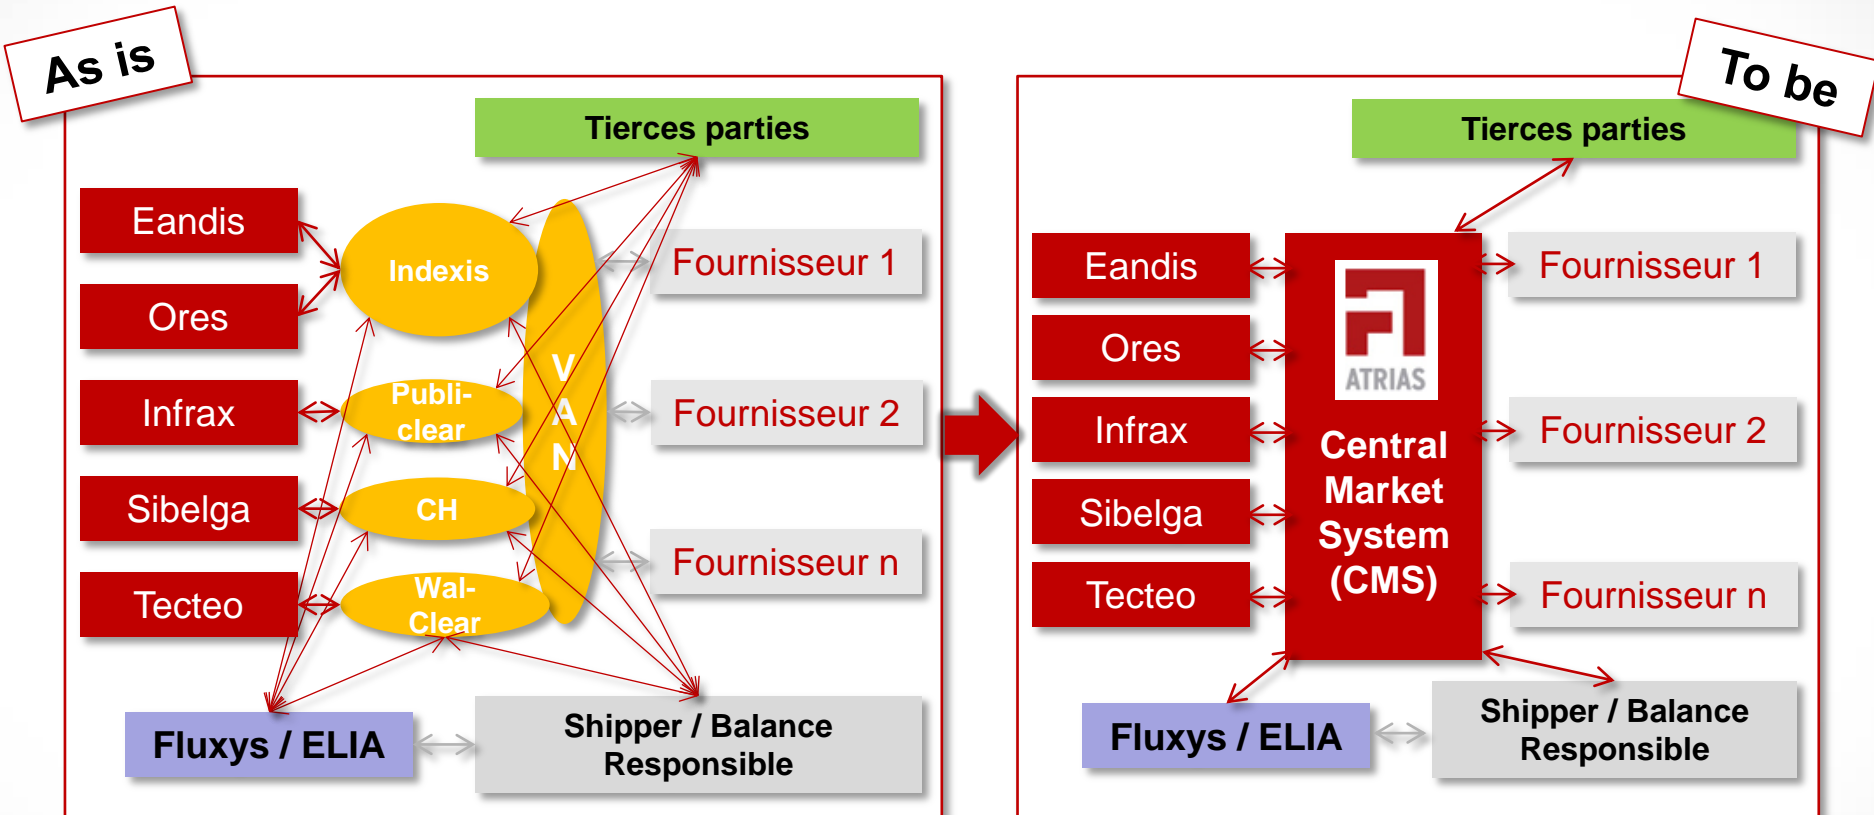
As is

Tierces parties

Eandis

Ores

Infrax

Sibelga

Tecteo

Indexis

Publi-clear

CH

Wal-Clear

VAN

Fournisseur 1

Fournisseur 2

Fournisseur n

Fluxys / ELIA

Shipper / Balance Responsible

To be

Tierces parties

Eandis

Ores

Infrax

Sibelga

Tecteo

ATRIAS

Central Market System (CMS)

Fournisseur 1

Fournisseur 2

Fournisseur n

Fluxys / ELIA

Shipper / Balance Responsible